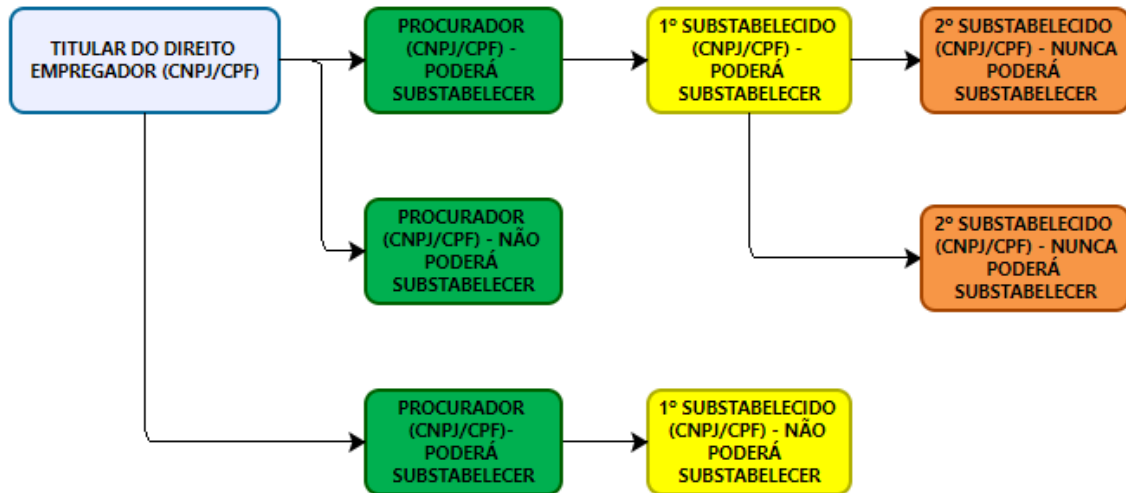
TITULAR DO DIREITO EMPREGADOR (CNPJ/CPF)

PROCURADOR (CNPJ/CPF) - PODERÁ SUBSTABELECER

1° SUBSTABELECIDO (CNPJ/CPF) - PODERÁ SUBSTABELECER

2° SUBSTABELECIDO (CNPJ/CPF) - NUNCA PODERÁ SUBSTABELECER

PROCURADOR (CNPJ/CPF) - NÃO PODERÁ SUBSTABELECER

2° SUBSTABELECIDO (CNPJ/CPF) - NUNCA PODERÁ SUBSTABELECER

PROCURADOR (CNPJ/CPF)- PODERÁ SUBSTABELECER

1° SUBSTABELECIDO (CNPJ/CPF) - NÃO PODERÁ SUBSTABELECER